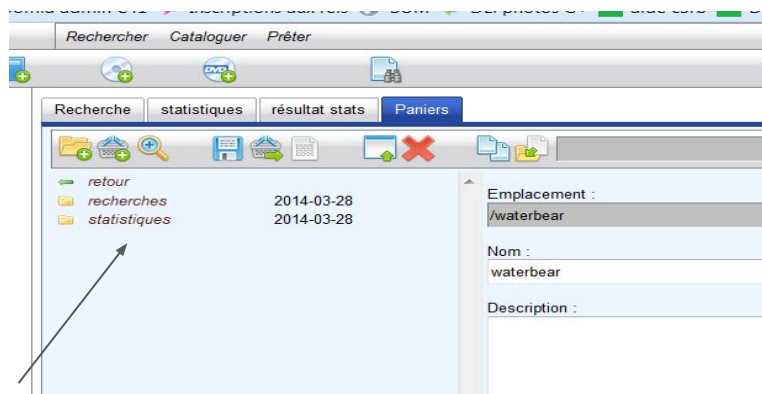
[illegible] admin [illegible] Inscriptions aux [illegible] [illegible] photos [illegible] aide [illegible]

Rechercher Cataloguer Prêter

Recherche statistiques résultat stats Paniers

retour
recherches 2014-03-28
statistiques 2014-03-28

Emplacement :
/waterbear

Nom :
waterbear

Description :